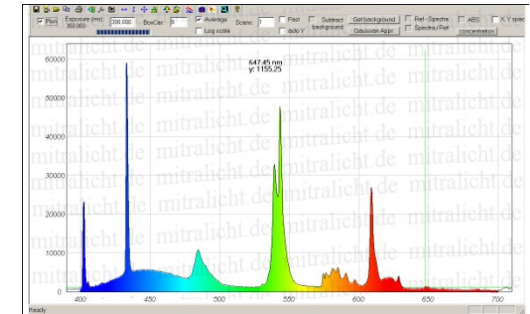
Plot  Exposure (ms): 300.000  300.000  BoxCar: 0  Average  Log scale  Scans: 1  Fast  auto Y  Subtract background  Get background  Gaussian Appr.  Ref.-Spectra  Spectra / Ref  ABS  concentration  X,Y spec

60000
50000
40000
30000
20000
10000
0

647.45 nm
y: 1155.25

mitralicht.de mitralicht.de mitralicht.de mitralicht.de
mitralicht.de mitralicht.de mitralicht.de mitralicht.de
mitralicht.de mitralicht.de mitralicht.de mitralicht.de
mitralicht.de mitralicht.de mitralicht.de mitralicht.de
mitralicht.de mitralicht.de mitralicht.de mitralicht.de
mitralicht.de mitralicht.de mitralicht.de mitralicht.de
mitralicht.de mitralicht.de mitralicht.de mitralicht.de
mitralicht.de mitralicht.de mitralicht.de mitralicht.de

400 450 500 550 600 650 700

Ready